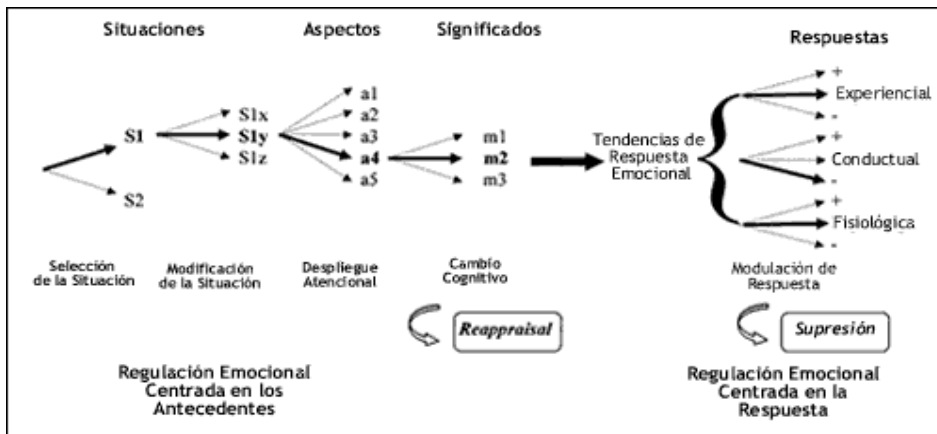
Situaciones

Aspectos

Significados

Respuestas

S1

S2

S1x

S1y

S1z

a1

a2

a3

a4

a5

m1

m2

m3

Tendencias de Respuesta Emocional

+

Experiencial

-

+

Conductual

-

+

Fisiológica

-

Selección de la Situación

Modificación de la Situación

Despliegue Atencional

Cambio Cognitivo

Modulación de Respuesta

Reappraisal

Supresión

Regulación Emocional Centrada en los Antecedentes

Regulación Emocional Centrada en la Respuesta